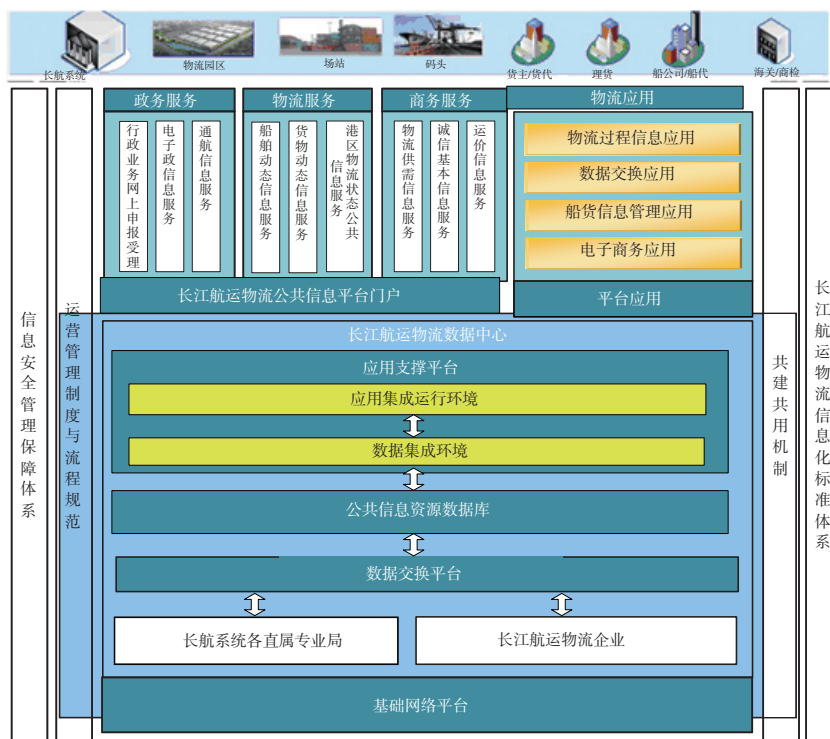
长航系统
物流园区
场站
码头
货主/货代
理货
船公司/船代
海关/商检

信息安全管理保障体系

运营管理制度与流程规范

政务服务
行政业务网上申报受理
电子政务信息服务
通航信息服务

物流服务
船舶动态信息服务
货物动态信息服务
港区物流状态公共信息服务

商务服务
物流供需信息服务
诚信基本信息服务
运价信息服务

长江航运物流公共信息平台门户

物流应用
物流过程信息应用
数据交换应用
船货信息管理应用
电子商务应用
平台应用

长江航运物流数据中心
应用支撑平台
应用集成运行环境
数据集成环境
公共信息资源数据库
数据交换平台
长航系统各直属专业局
长江航运物流企业

基础网络平台

共建共用机制

长江航运物流信息化标准体系